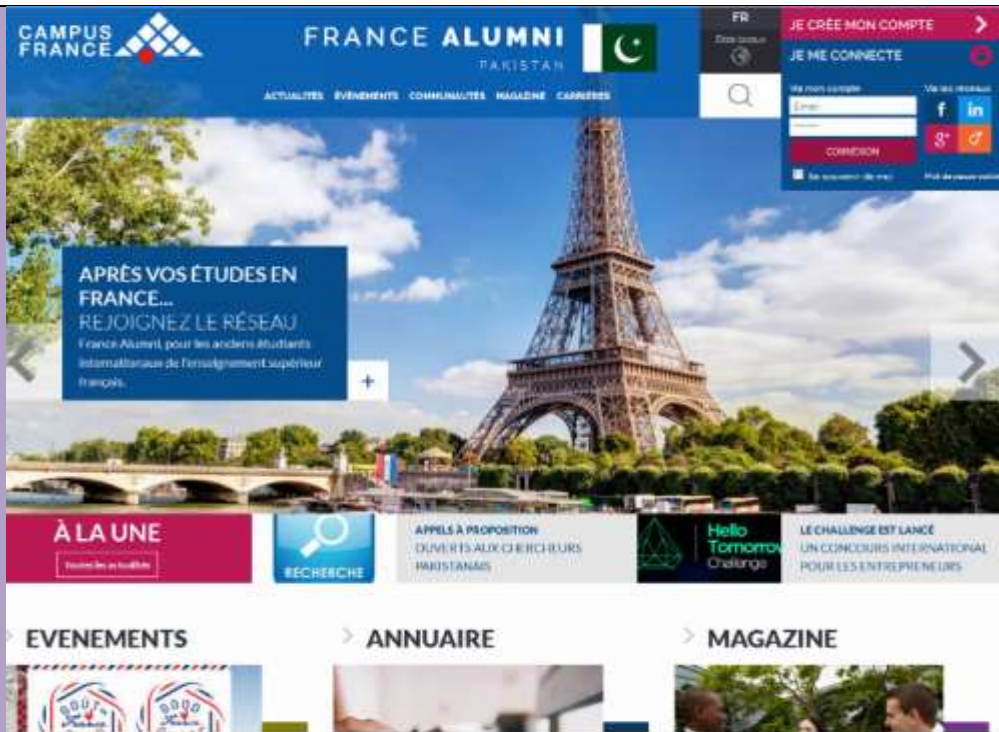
CAMPUS FRANCE

FRANCE ALUMNI
PAKISTAN

FR
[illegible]

JE CRÉE MON COMPTE
JE ME CONNECTE

ACTUALITÉS ÉVÉNEMENTS COMMUNAUTÉS MAGAZINE CARRIÈRES

Via mon compte
Email
Via les réseaux
f
in
g+
CONNEXION
Se souvenir de moi
Mot de passe oublié

APRÈS VOS ÉTUDES EN FRANCE...
REJOIGNEZ LE RÉSEAU
France Alumni, pour les anciens étudiants internationaux de l'enseignement supérieur français.
+

À LA UNE
Toutes les actualités

RECHERCHE

APPELS À PROPOSITION
OUVERTS AUX CHERCHEURS PAKISTANAIS

Hello Tomorrow Challenge

LE CHALLENGE EST LANCÉ
UN CONCOURS INTERNATIONAL POUR LES ENTREPRENEURS

EVENEMENTS

ANNUAIRE

MAGAZINE